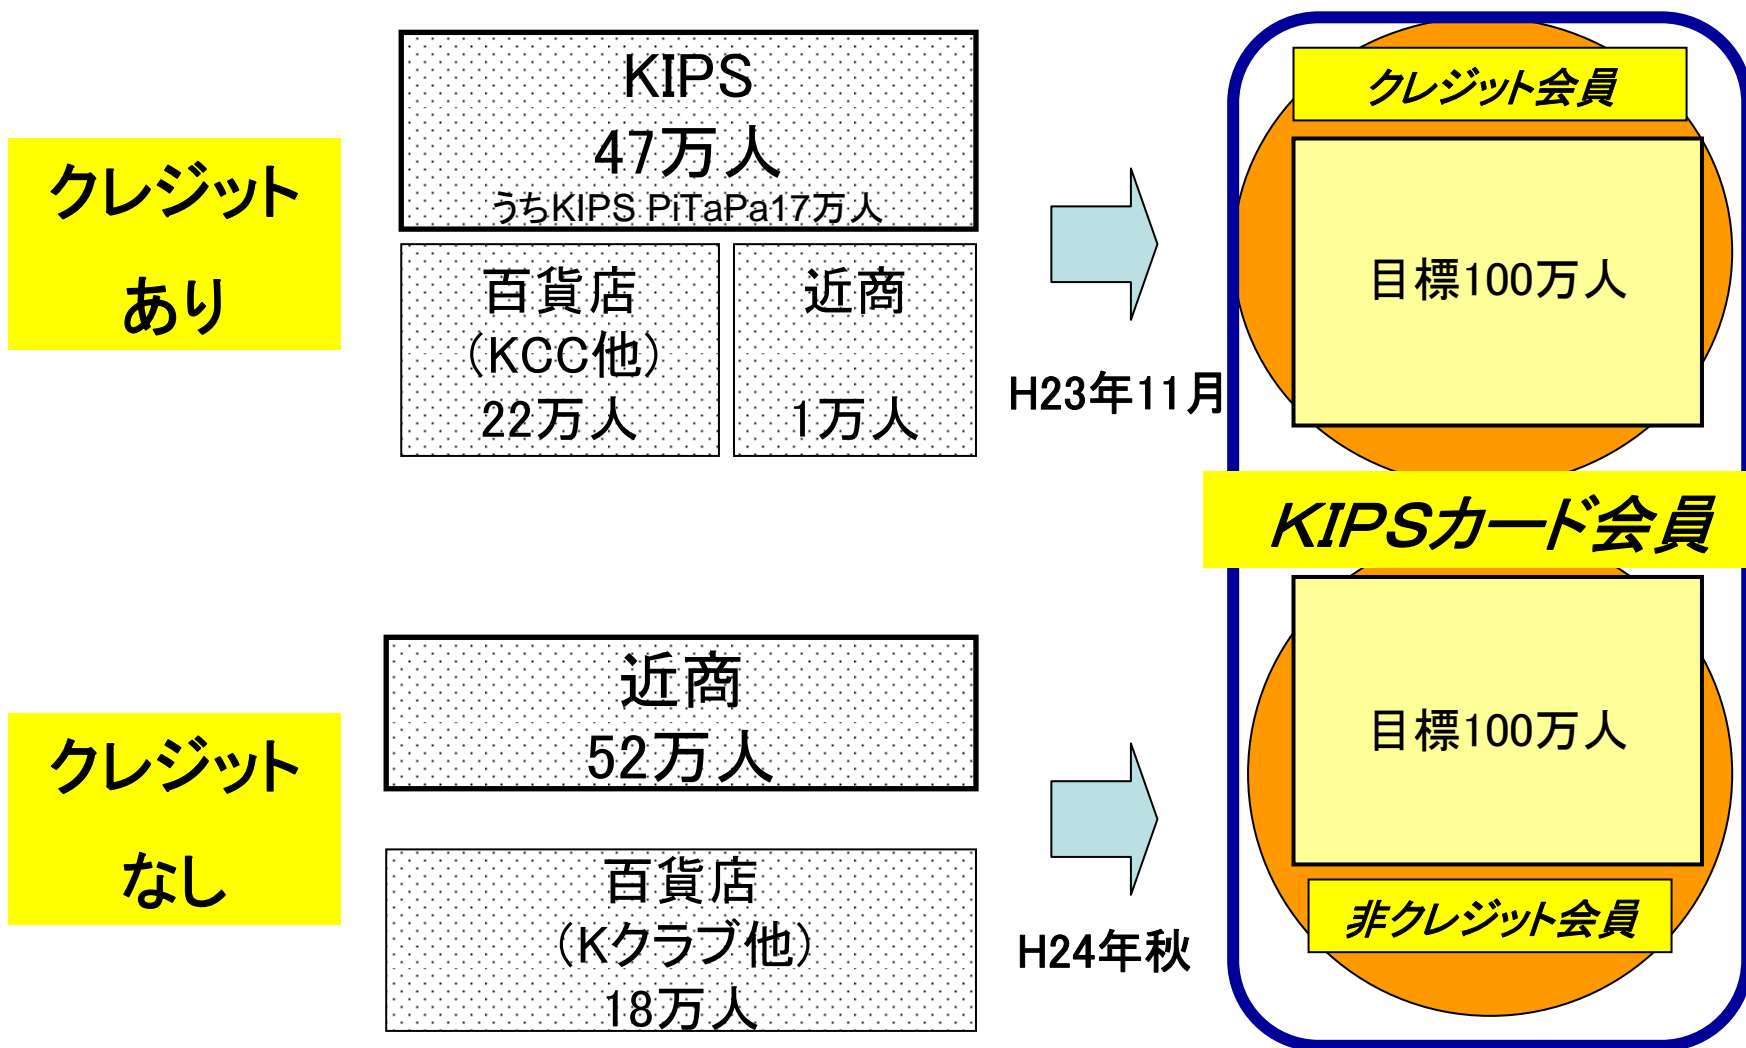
クレジット

あり

KIPS
47万人
うちKIPS PiTaPa17万人

百貨店
(KCC他)
22万人

近商

1万人

H23年11月

クレジット会員

目標100万人

KIPSカード会員

クレジット

なし

近商
52万人

百貨店
(Kクラブ他)
18万人

H24年秋

目標100万人

非クレジット会員